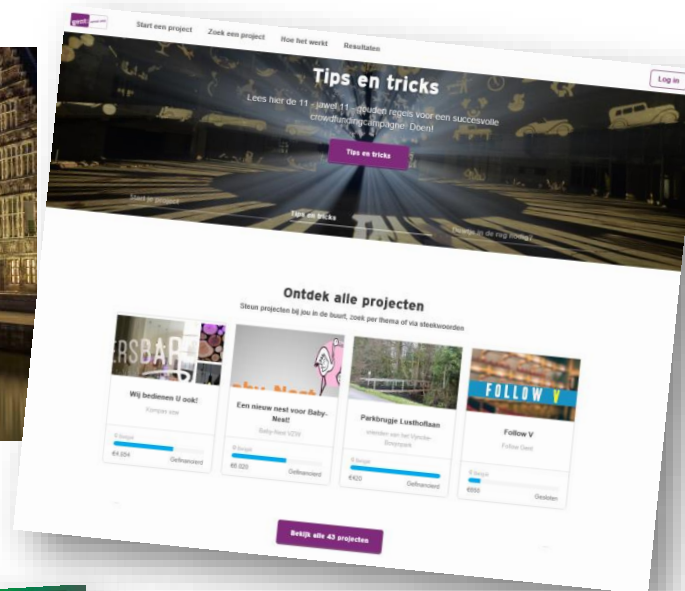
Start een project Zoek een project Hoe het werkt Resultaten

Log in

Tips en tricks

Lees hier de 11 - jawel 11 - gouden regels voor een succesvolle crowdfundingcampagne! Doen!

Tips en tricks

Start je project

Tips en tricks

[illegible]

Ontdek alle projecten

Steun projecten bij jou in de buurt, zoek per thema of via steekwoorden

ERSBAR

Wij bedienen U ook!

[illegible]

€4.884 Gefinancierd

Een nieuw nest voor Baby-Nest!

Baby-Nest VZW

€6.020 Gefinancierd

Parkbrugje Lusthoflaan

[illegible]

€420 Gefinancierd

FOLLOW V

Follow V

Follow Gent

€550 Gesloten

Bekijk alle 43 projecten